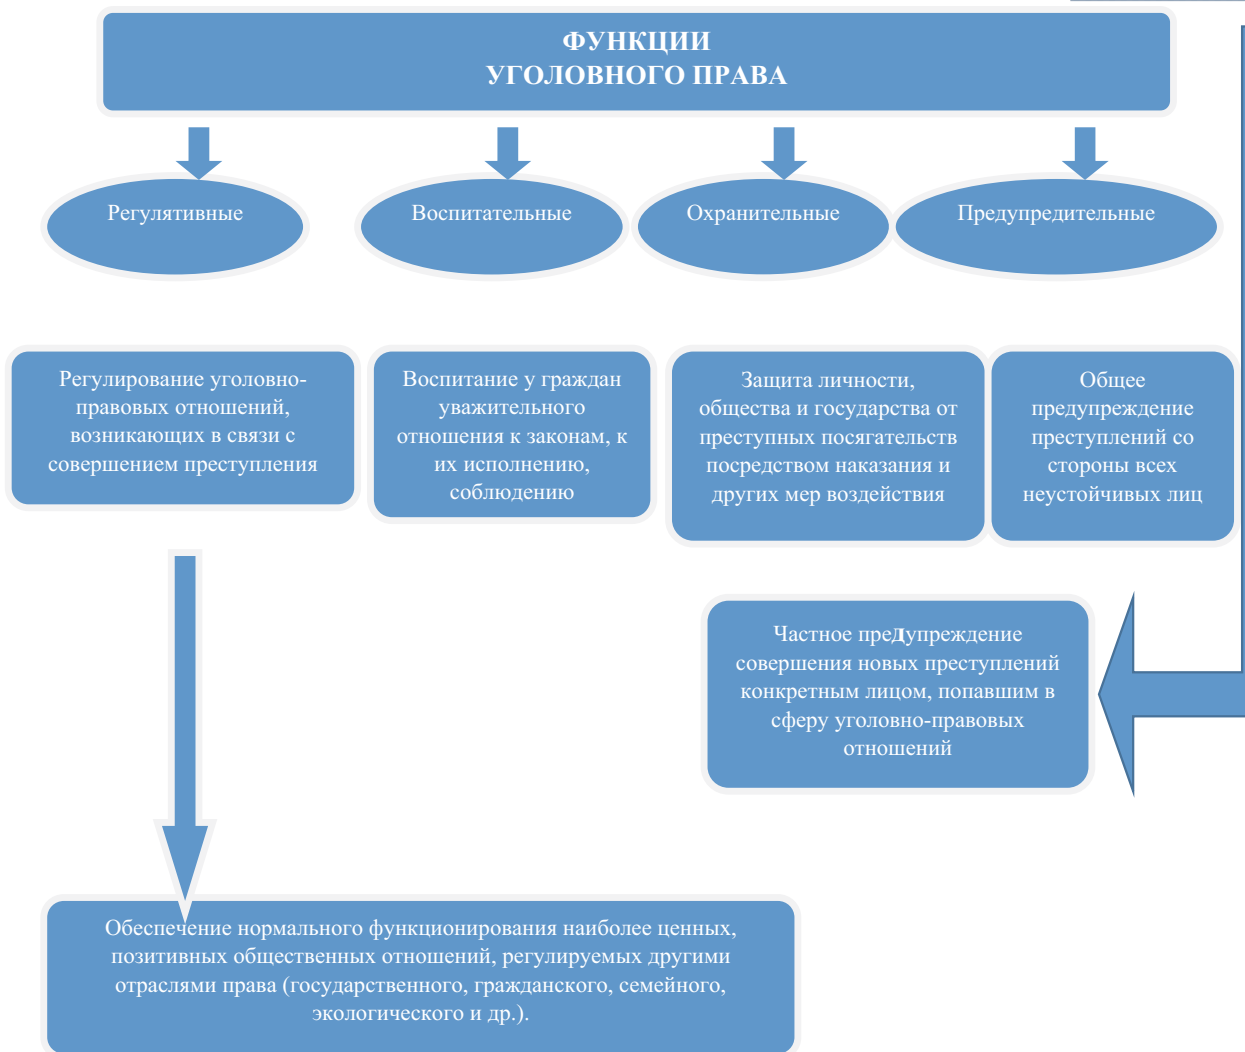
ФУНКЦИИ
УГОЛОВНОГО ПРАВА

Регулятивные

Воспитательные

Охранительные

Предупредительные

Регулирование уголовно-правовых отношений, возникающих в связи с совершением преступления

Воспитание у граждан уважительного отношения к законам, к их исполнению, соблюдению

Защита личности, общества и государства от преступных посягательств посредством наказания и других мер воздействия

Общее предупреждение преступлений со стороны всех неустойчивых лиц

Частное предупреждение совершения новых преступлений конкретным лицом, попавшим в сферу уголовно-правовых отношений

Обеспечение нормального функционирования наиболее ценных, позитивных общественных отношений, регулируемых другими отраслями права (государственного, гражданского, семейного, экологического и др.).